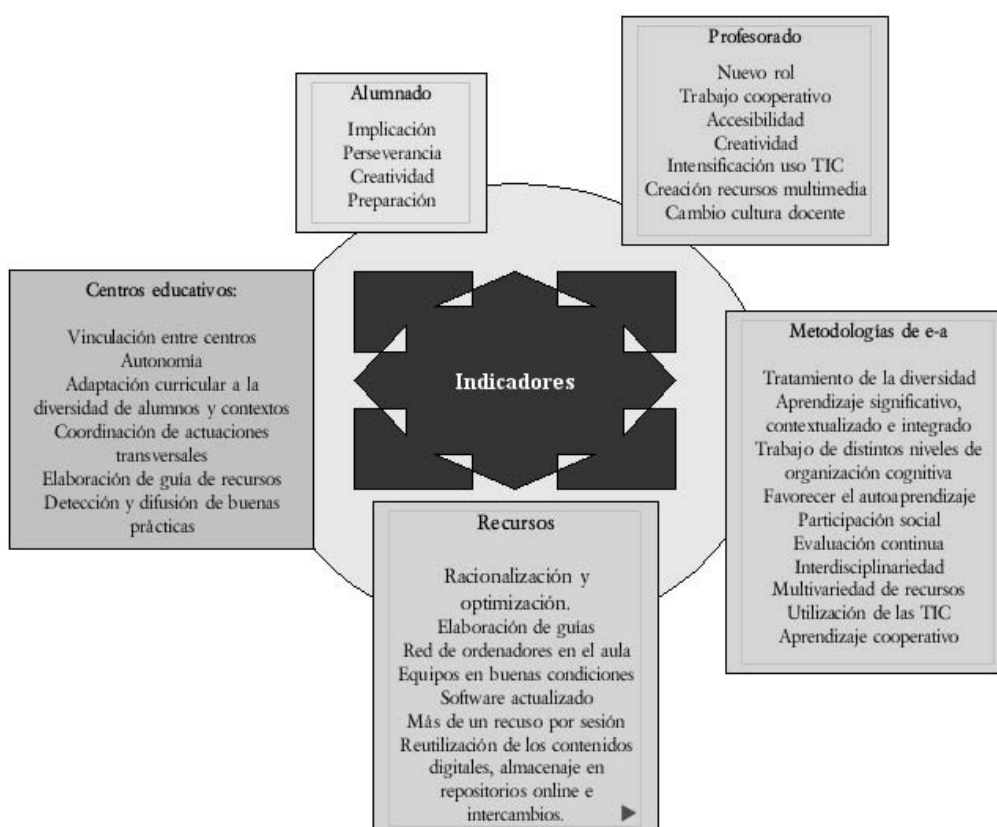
Alumnado

Implicación
Perseverancia
Creatividad
Preparación

Profesorado

Nuevo rol
Trabajo cooperativo
Accesibilidad
Creatividad
Intensificación uso TIC
Creación recursos multimedia
Cambio cultura docente

Centros educativos:

Vinculación entre centros
Autonomía
Adaptación curricular a la diversidad de alumnos y contextos
Coordinación de actuaciones transversales
Elaboración de guía de recursos
Detección y difusión de buenas prácticas

Indicadores

Metodologías de e-a

Tratamiento de la diversidad
Aprendizaje significativo, contextualizado e integrado
Trabajo de distintos niveles de organización cognitiva
Favorecer el autoaprendizaje
Participación social
Evaluación continua
Interdisciplinariedad
Multivariedad de recursos
Utilización de las TIC
Aprendizaje cooperativo

Recursos

Racionalización y optimización.
Elaboración de guías
Red de ordenadores en el aula
Equipos en buenas condiciones
Software actualizado
Más de un recuso por sesión
Reutilización de los contenidos digitales, almacenaje en repositorios online e intercambios.